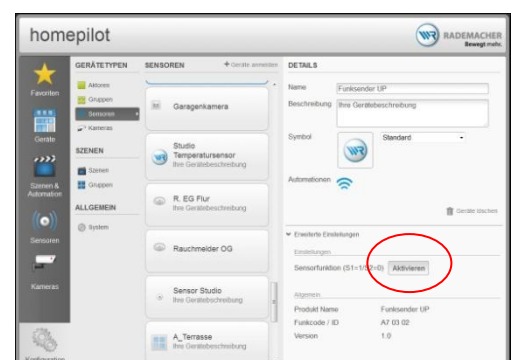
homepilot

RADEMACHER
Bewegt mehr.

Favoriten

Geräte

Szenen & Automation

Sensoren

Kameras

Konfiguration

GERÄTETYPEN
Aktoren
Gruppen
Sensoren
Kameras

SZENEN
Szenen
Gruppen

ALLGEMEIN
System

SENSOREN
+ Geräte anmelden

Garagenkamera

Studio Temperatursensor
Ihre Gerätebeschreibung

R. EG Flur
Ihre Gerätebeschreibung

Rauchmelder OG

Sensor Studio
Ihre Gerätebeschreibung

A_Terrasse
Ihre Gerätebeschreibung

DETAILS

Name
Funksender UP

Beschreibung
Ihre Gerätebeschreibung

Symbol
Standard

Automationen

Gerät löschen

Erweiterte Einstellungen

Einstellungen

Sensorfunktion (S1=1/S2=0)
Aktivieren

Allgemein

Produkt Name
Funksender UP

Funkcode / ID
A7 03 02

Version
1.0